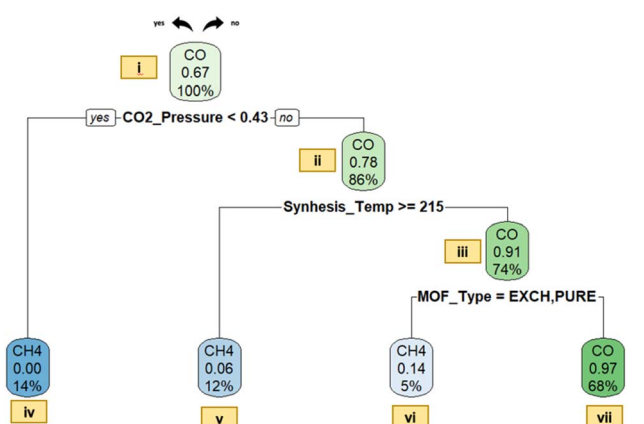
yes no

i

CO
0.67
100%

yes CO2_Pressure < 0.43 no

ii

CO
0.78
86%

Synhesis_Temp >= 215

iii

CO
0.91
74%

MOF_Type = EXCH,PURE

CH4
0.00
14%

iv

CH4
0.06
12%

v

CH4
0.14
5%

vi

CO
0.97
68%

vii